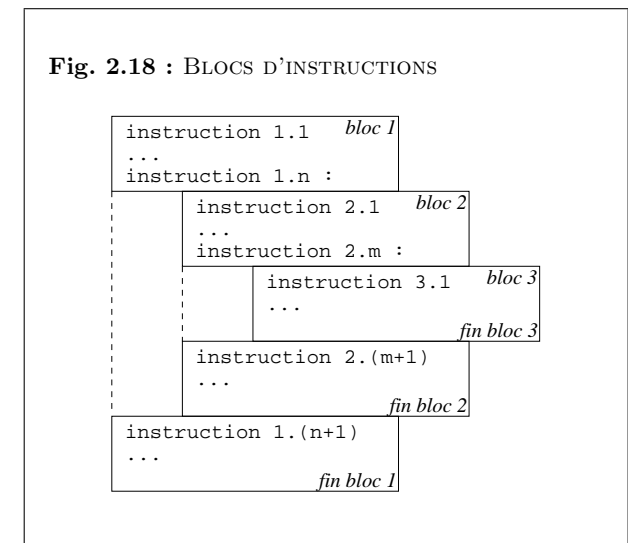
**Fig. 2.18 :** BLOCS D'INSTRUCTIONS

instruction 1.1 *bloc 1*
...
instruction 1.n :

instruction 2.1 *bloc 2*
...
instruction 2.m :

instruction 3.1 *bloc 3*
...
*fin bloc 3*

instruction 2.(m+1)
...
*fin bloc 2*

instruction 1.(n+1)
...
*fin bloc 1*